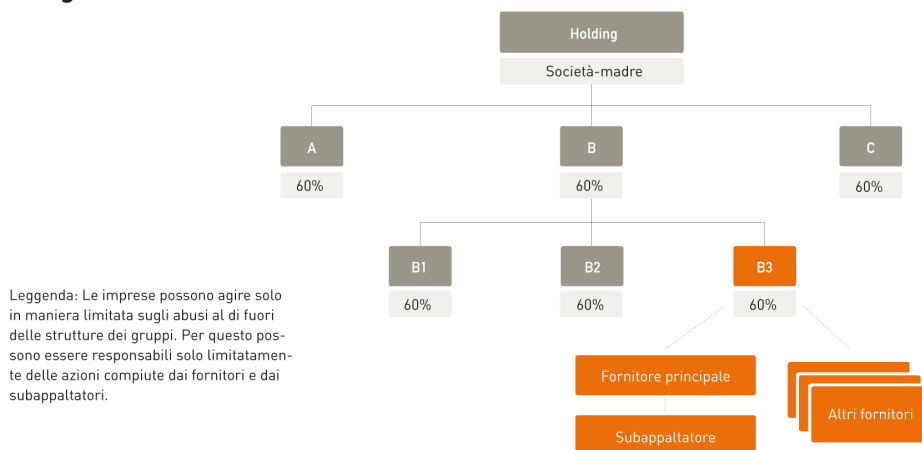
Holding

Società-madre

A

60%

B

60%

C

60%

B1

60%

B2

60%

B3

60%

Leggenda: Le imprese possono agire solo in maniera limitata sugli abusi al di fuori delle strutture dei gruppi. Per questo possono essere responsabili solo limitatamente delle azioni compiute dai fornitori e dai subappaltatori.

Fornitore principale

Subappaltatore

Altri fornitori